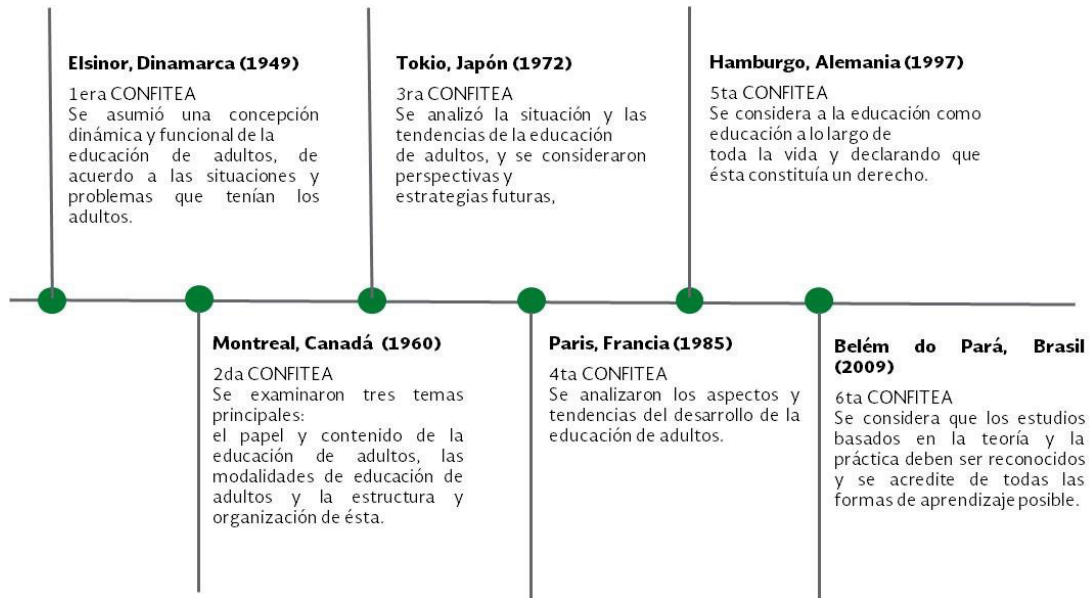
**Elsinor, Dinamarca (1949)**

1era CONFITEA
Se asumió una concepción dinámica y funcional de la educación de adultos, de acuerdo a las situaciones y problemas que tenían los adultos.

**Tokio, Japón (1972)**

3ra CONFITEA
Se analizó la situación y las tendencias de la educación de adultos, y se consideraron perspectivas y estrategias futuras,

**Hamburgo, Alemania (1997)**

5ta CONFITEA
Se considera a la educación como educación a lo largo de toda la vida y declarando que ésta constituía un derecho.

**Montreal, Canadá (1960)**

2da CONFITEA
Se examinaron tres temas principales:
el papel y contenido de la educación de adultos, las modalidades de educación de adultos y la estructura y organización de ésta.

**Paris, Francia (1985)**

4ta CONFITEA
Se analizaron los aspectos y tendencias del desarrollo de la educación de adultos.

**Belém do Pará, Brasil (2009)**

6ta CONFITEA
Se considera que los estudios basados en la teoría y la práctica deben ser reconocidos y se acredite de todas las formas de aprendizaje posible.